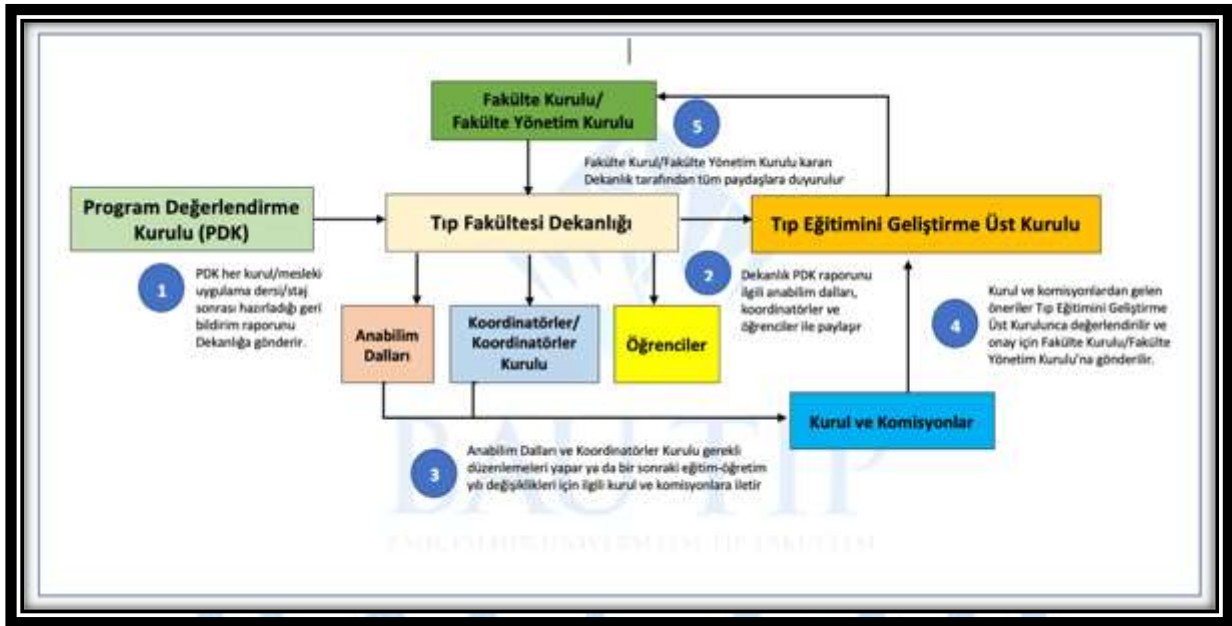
Fakülte Kurulu/
Fakülte Yönetim Kurulu

5

Fakülte Kurul/Fakülte Yönetim Kurulu kararı Dekanlık tarafından tüm paydaşlara duyurulur

Program Değerlendirme Kurulu (PDK)

Tıp Fakültesi Dekanlığı

Tıp Eğitimini Geliştirme Üst Kurulu

1

PDK her kurul/mesleki uygulama dersi/staj sonrası hazırladığı geri bildirim raporunu Dekanlığa gönderir.

2

Dekanlık PDK raporunu ilgili anabilim dalları, koordinatörler ve öğrenciler ile paylaşır

4

Kurul ve komisyonlardan gelen öneriler Tıp Eğitimini Geliştirme Üst Kurulunca değerlendirilir ve onay için Fakülte Kurulu/Fakülte Yönetim Kurulu'na gönderilir.

Anabilim Dalları

Koordinatörler/
Koordinatörler Kurulu

Öğrenciler

Kurul ve Komisyonlar

3

Anabilim Dalları ve Koordinatörler Kurulu gerekli düzenlemeleri yapar ya da bir sonraki eğitim-öğretim yılı değişiklikleri için ilgili kurul ve komisyonlara iletir

BAU TIP

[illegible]